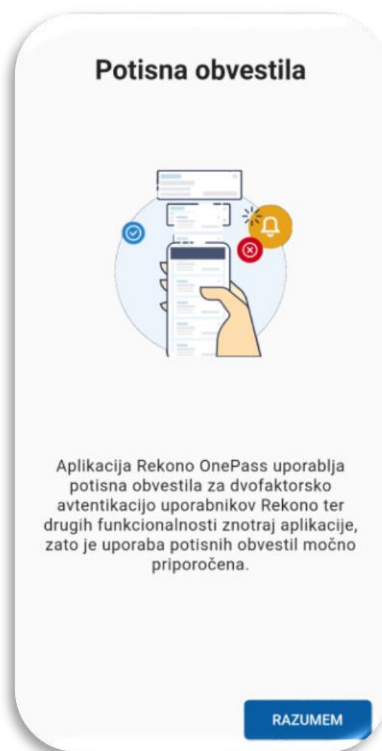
Potisna obvestila

Aplikacija Rekono OnePass uporablja potisna obvestila za dvofaktorsko avtentikacijo uporabnikov Rekono ter drugih funkcionalnosti znotraj aplikacije, zato je uporaba potisnih obvestil močno priporočena.

RAZUMEM